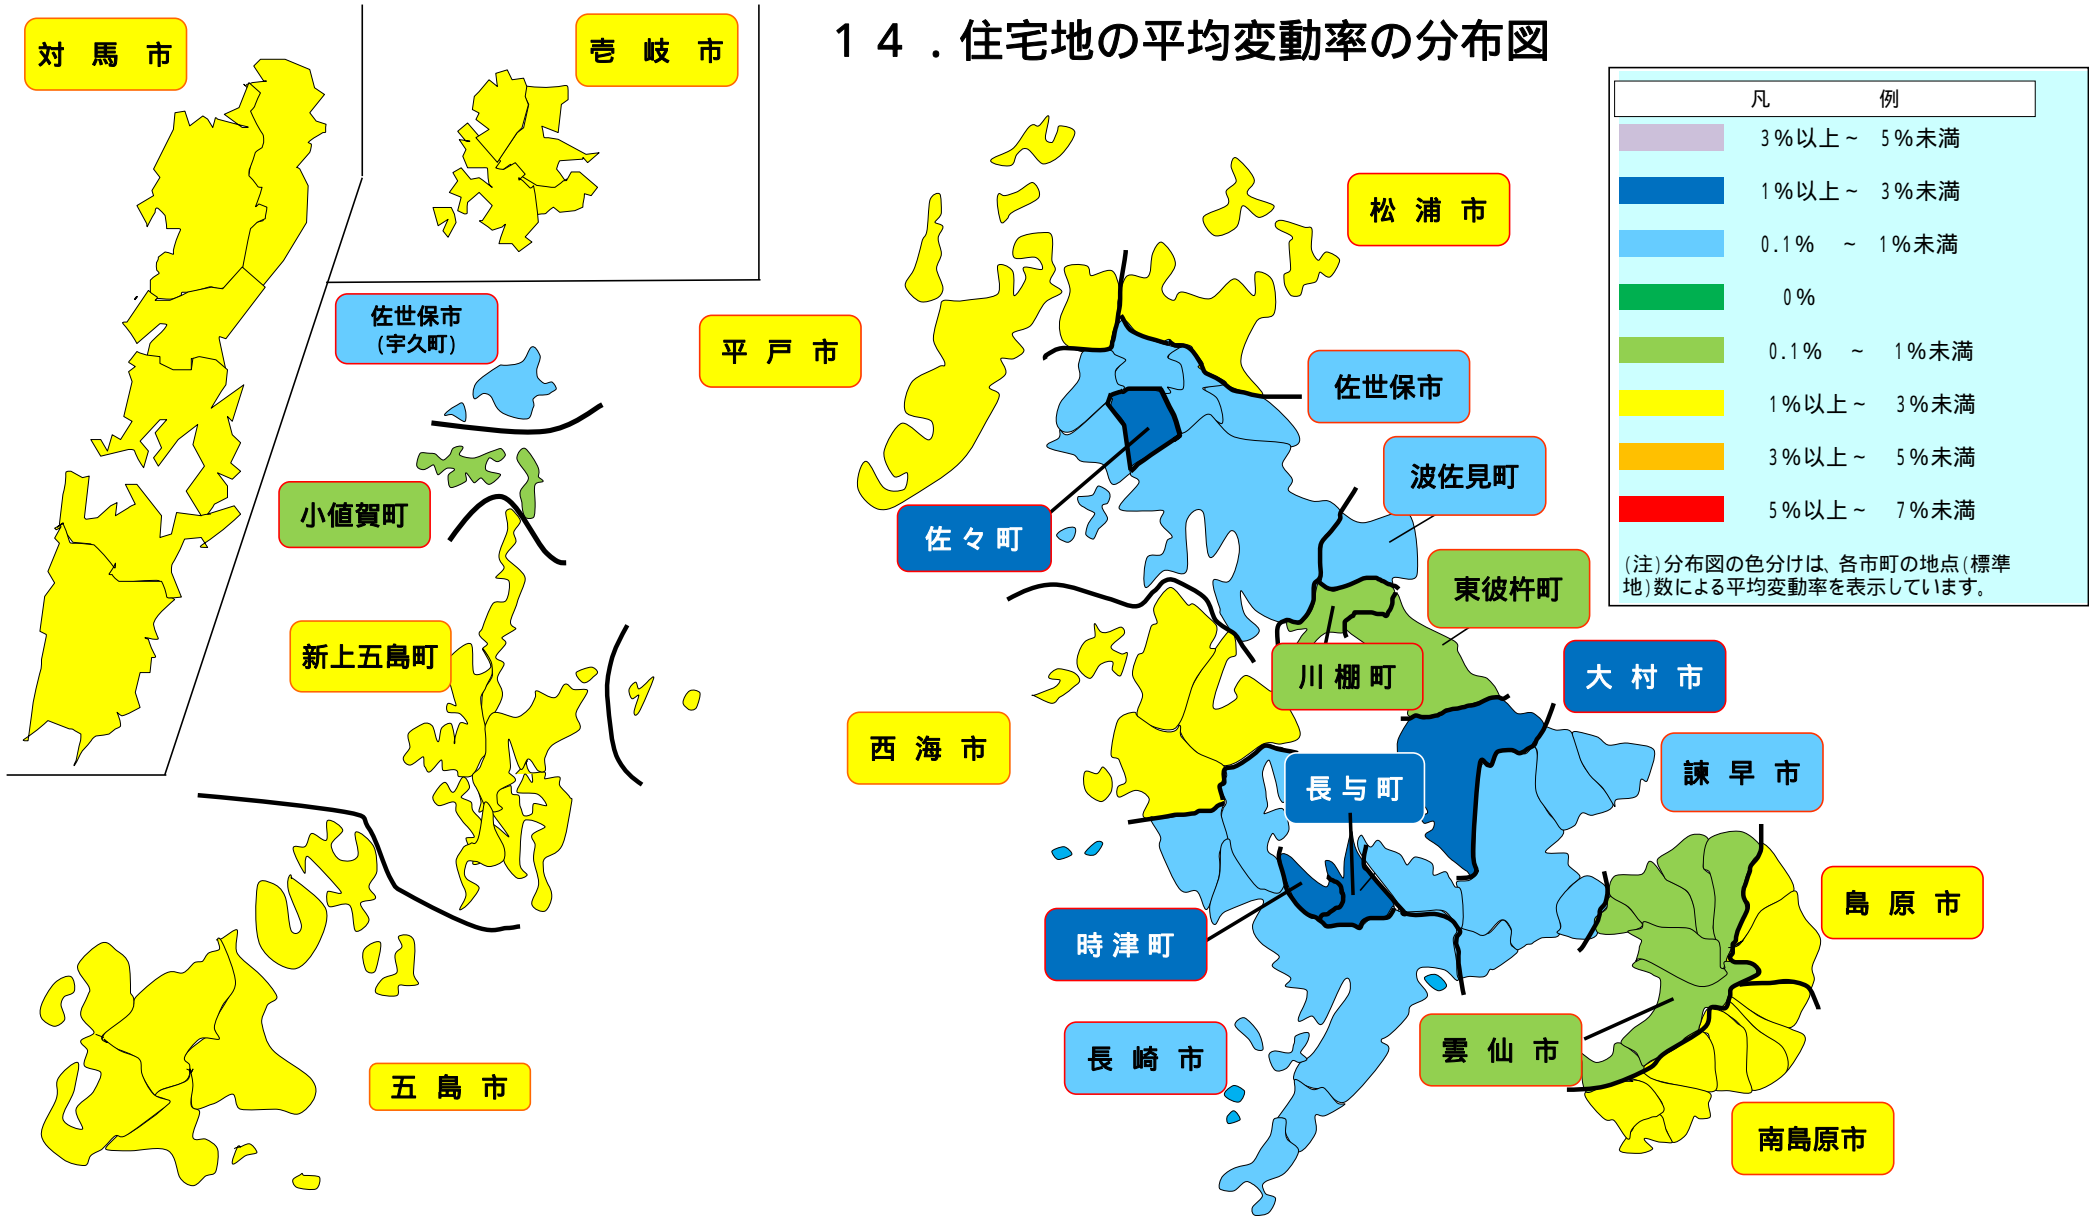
１４．住宅地の平均変動率の分布図

| 凡 | 例 |
|---|---|
| | ３%以上～　５%未満 |
| | １%以上～　３%未満 |
| | 0.1%　～　１%未満 |
| | ０% |
| | 0.1%　～　１%未満 |
| | １%以上～　３%未満 |
| | ３%以上～　５%未満 |
| | ５%以上～　７%未満 |

(注)分布図の色分けは、各市町の地点(標準地)数による平均変動率を表示しています。

対　馬　市

壱　岐　市

佐世保市
(宇久町)

平　戸　市

松　浦　市

佐世保市

波佐見町

小値賀町

佐々町

東彼杵町

新上五島町

川棚町

大　村　市

西　海　市

長与町

諫　早　市

島　原　市

時津町

五　島　市

長　崎　市

雲　仙　市

南島原市